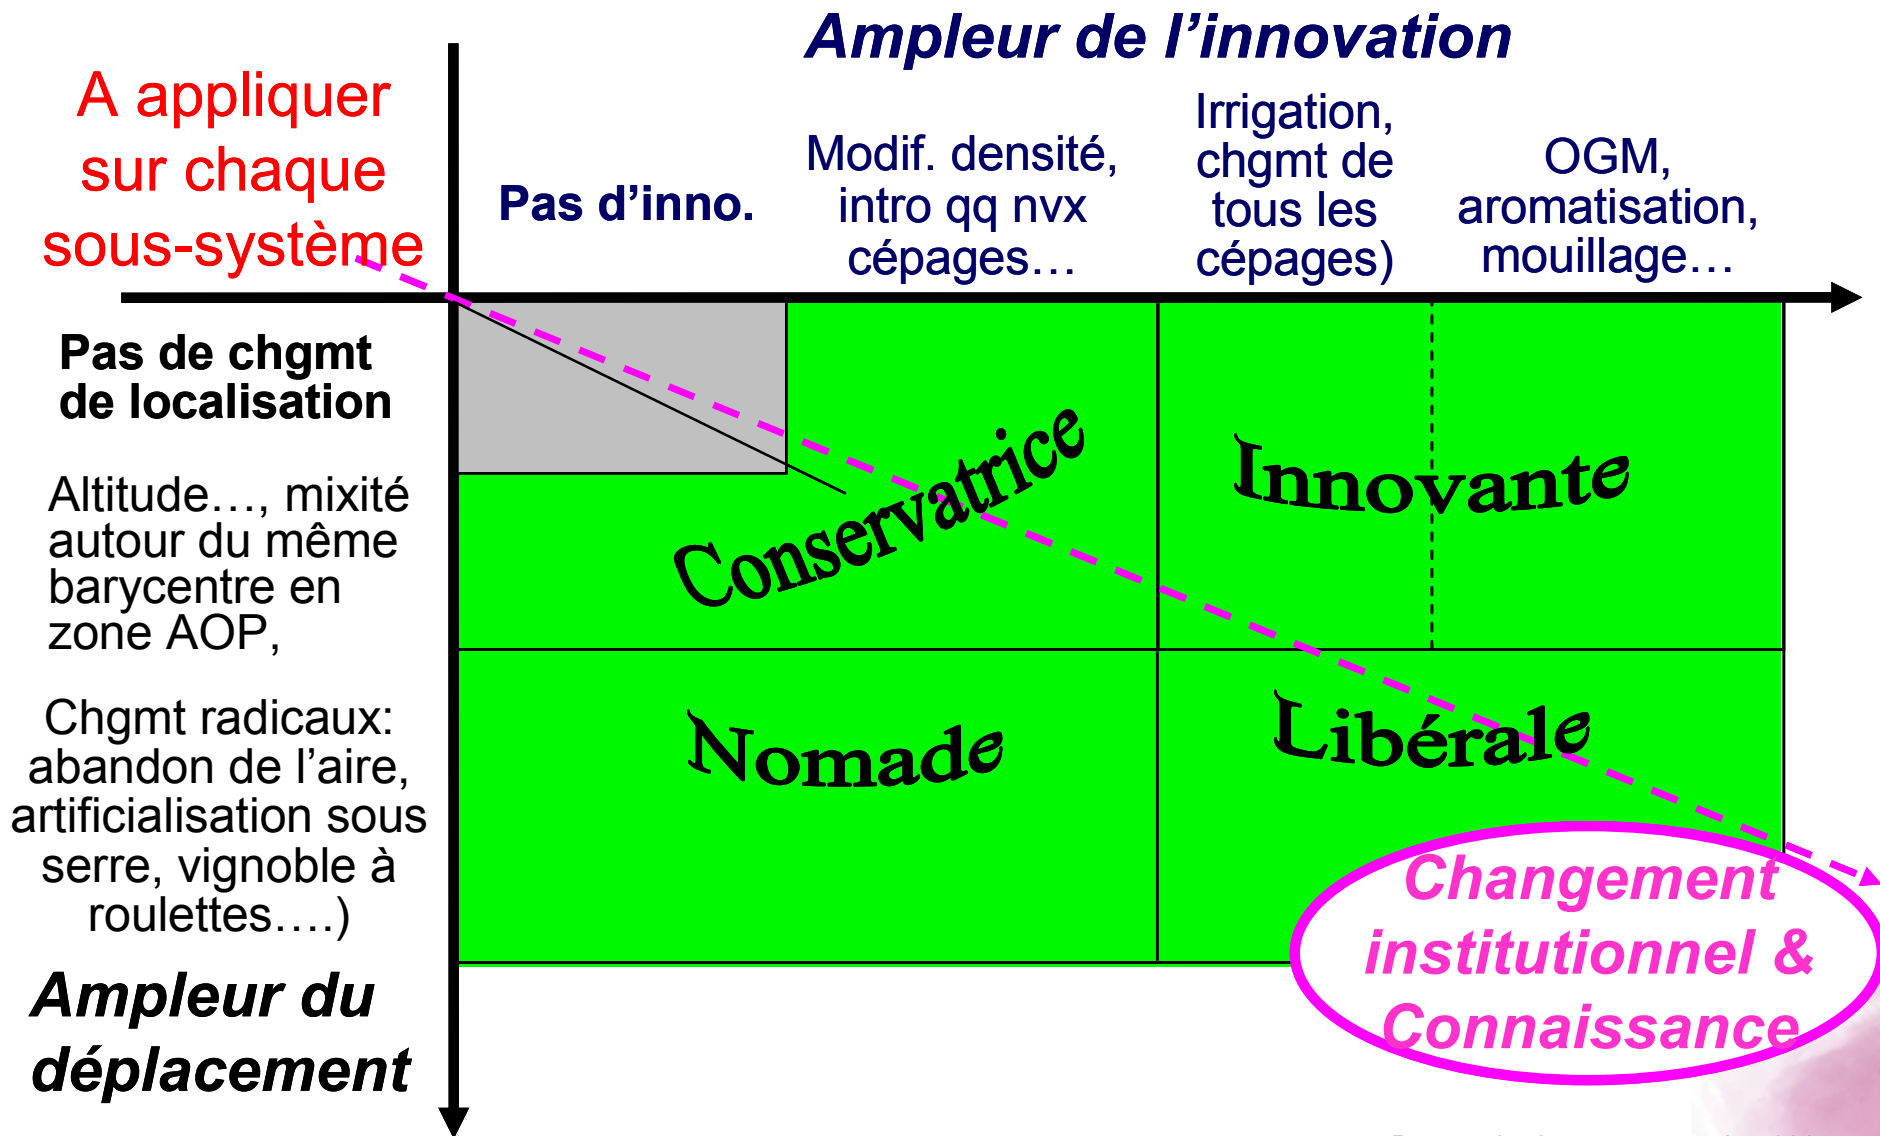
Ampleur de l'innovation

A appliquer sur chaque sous-système

Pas d'inno.

Modif. densité, intro qq nvx cépages…

Irrigation, chgmt de tous les cépages)

OGM, aromatisation, mouillage…

Pas de chgmt de localisation

Altitude…, mixité autour du même barycentre en zone AOP,

Chgmt radicaux: abandon de l'aire, artificialisation sous serre, vignoble à roulettes….)

Ampleur du déplacement

Conservatrice

Innovante

Nomade

Libérale

Changement institutionnel & Connaissance